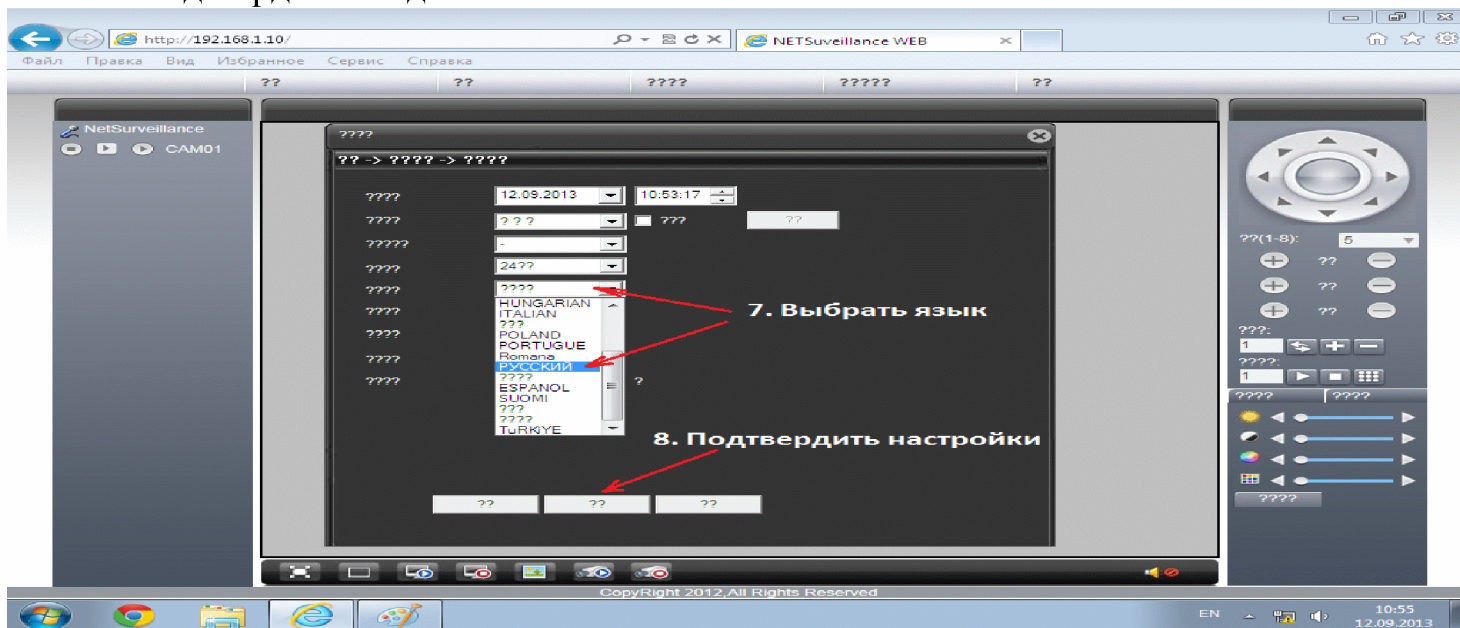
http://192.168.1.10/
NETSuveillance WEB
Файл Правка Вид Избранное Сервис Справка
?? ?? ???? ????? ??
NetSurveillance
CAM01
????
?? -> ???? -> ????
???? 12.09.2013 10:53:17
???? ? ? ? ??? ??
????? -
???? 24??
???? ????
????
????
????
????
HUNGARIAN
ITALIAN
???
POLAND
PORTUGUE
Romana
РУССКИЙ
????
ESPANOL
SUOMI
???
????
TuRKIYE
?
7. Выбрать язык
8. Подтвердить настройки
?? ?? ??
??(1-8): 5
?? ?? ??
???:
1
????:
1
???? ????
????
CopyRight 2012,All Rights Reserved
EN
10:55
12.09.2013